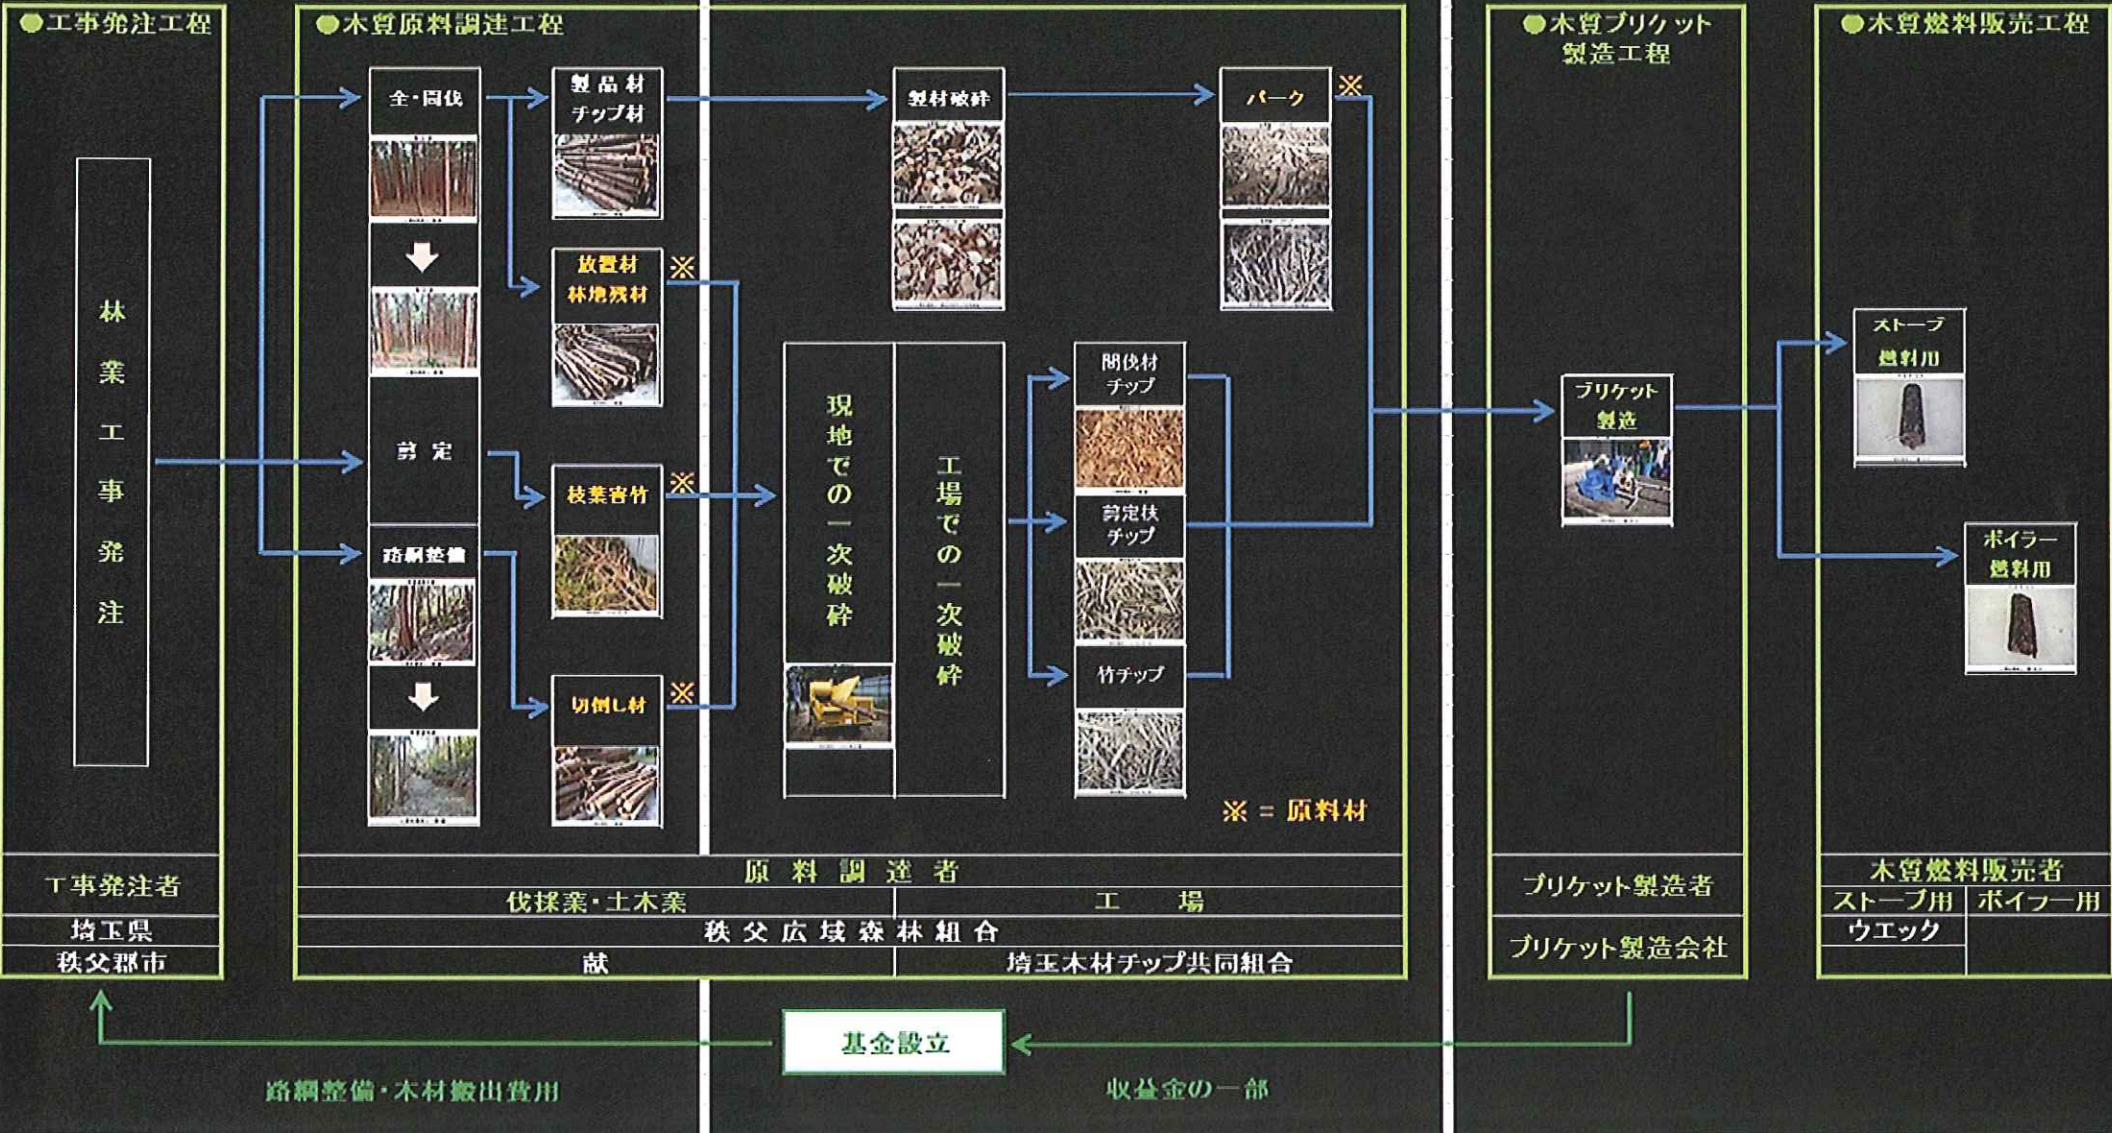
●工事発注工程

林業工事発注

工事発注者

埼玉県

秩父郡市

●木質原料調達工程

全・間伐

剪定

路網整備

製品材 チップ材

放置材 林地残材 ※

枝葉害竹 ※

切倒し材 ※

製材破砕

バーク ※

現地での一次破砕

工場での一次破砕

間伐材チップ

剪定枝チップ

竹チップ

※ = 原料材

原料調達者

伐採業・土木業

工場

秩父広域森林組合

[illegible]

埼玉木材チップ共同組合

●木質ブリケット製造工程

ブリケット製造

ブリケット製造者

ブリケット製造会社

●木質燃料販売工程

ストーブ燃料用

ボイラー燃料用

木質燃料販売者

| ストーブ用 | ボイラー用 |
|---|---|
| ウエック | |

基金設立

路網整備・木材搬出費用

収益金の一部